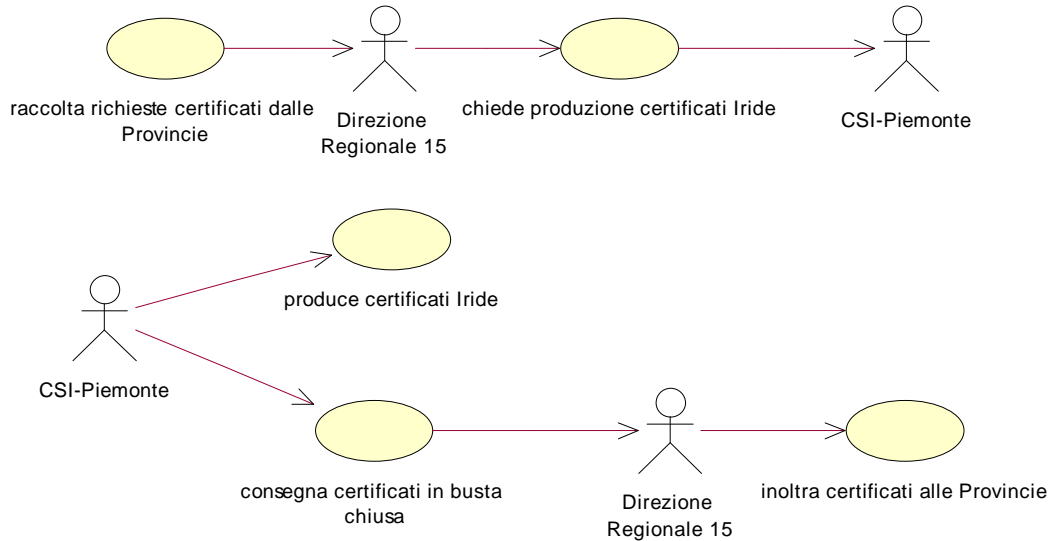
raccolta richieste certificati dalle Provincie

Direzione Regionale 15

chiede produzione certificati Iride

CSI-Piemonte

produce certificati Iride

CSI-Piemonte

consegna certificati in busta chiusa

Direzione Regionale 15

inoltra certificati alle Provincie